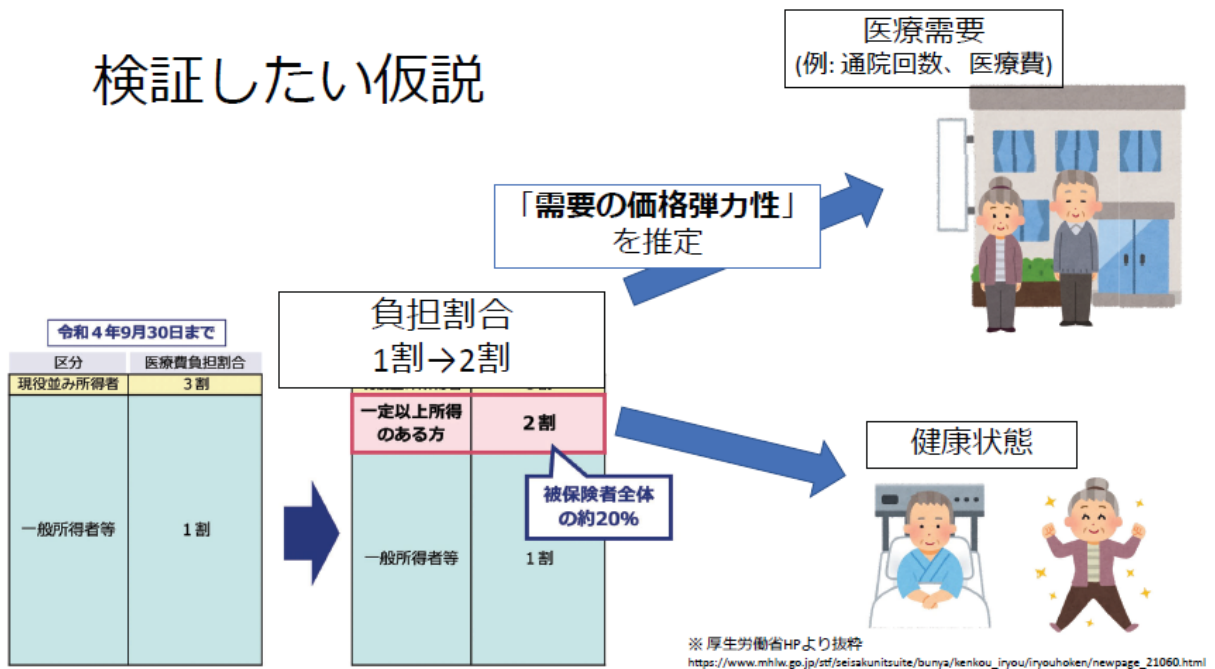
検証したい仮説

医療需要
(例: 通院回数、医療費)

「需要の価格弾力性」
を推定

令和４年9月30日まで

| 区分 | 医療費負担割合 |
|---|---|
| 現役並み所得者 | 3割 |
| 一般所得者等 | 1割 |

負担割合
1割→2割

| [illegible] | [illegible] |
|---|---|
| 一定以上所得のある方 | 2割 |
| 一般所得者等 | 1割 |

被保険者全体の約20%

健康状態

※ 厚生労働省HPより抜粋
https://www.mhlw.go.jp/stf/seisakunitsuite/bunya/kenkou_iryou/iryouhoken/newpage_21060.html